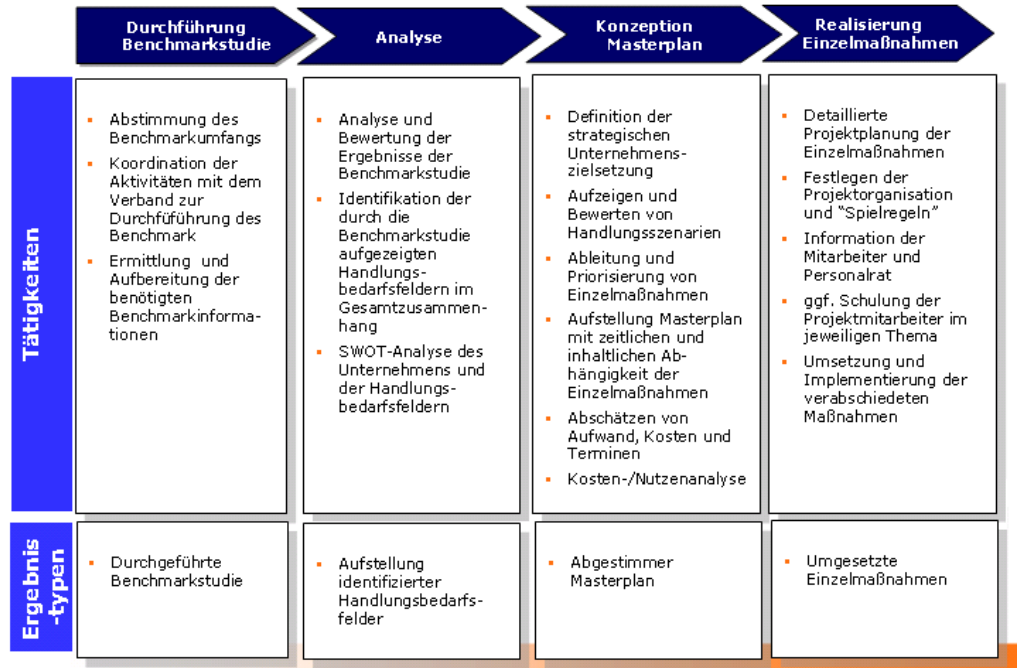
Durchführung Benchmarkstudie

Analyse

Konzeption Masterplan

Realisierung Einzelmaßnahmen

Tätigkeiten

- Abstimmung des Benchmarkumfangs
- Koordination der Aktivitäten mit dem Verband zur Durchfüführung des Benchmark
- Ermittlung und Aufbereitung der benötigten Benchmarkinformationen

- Analyse und Bewertung der Ergebnisse der Benchmarkstudie
- Identifikation der durch die Benchmarkstudie aufgezeigten Handlungsbedarfsfeldern im Gesamtzusammenhang
- SWOT-Analyse des Unternehmens und der Handlungsbedarfsfeldern

- Definition der strategischen Unternehmenszielsetzung
- Aufzeigen und Bewerten von Handlungsszenarien
- Ableitung und Priorisierung von Einzelmaßnahmen
- Aufstellung Masterplan mit zeitlichen und inhaltlichen Abhängigkeit der Einzelmaßnahmen
- Abschätzen von Aufwand, Kosten und Terminen
- Kosten-/Nutzenanalyse

- Detaillierte Projektplanung der Einzelmaßnahmen
- Festlegen der Projektorganisation und "Spielregeln"
- Information der Mitarbeiter und Personalrat
- ggf. Schulung der Projektmitarbeiter im jeweiligen Thema
- Umsetzung und Implementierung der verabschiedeten Maßnahmen

Ergebnis-typen

- Durchgeführte Benchmarkstudie

- Aufstellung identifizierter Handlungsbedarfsfelder

- Abgestimmer Masterplan

- Umgesetzte Einzelmaßnahmen